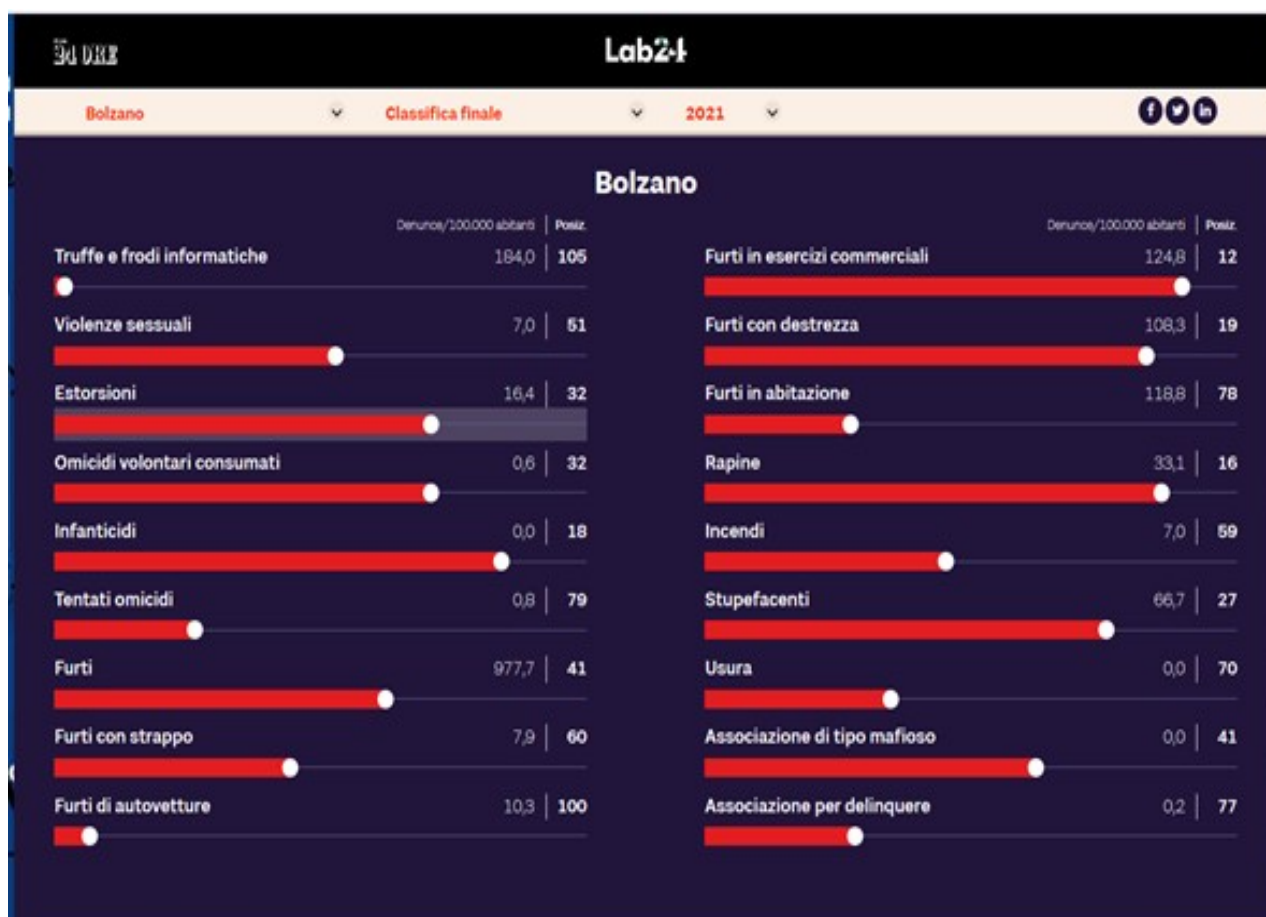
24 ORE

Lab24

Bolzano
Classifica finale
2021

Bolzano

Denunce/100.000 abitanti | Posiz.

| | Denunce/100.000 abitanti | Posiz. |
|---|---|---|
| Truffe e frodi informatiche | 184,0 | 105 |
| Violenze sessuali | 7,0 | 51 |
| Estorsioni | 16,4 | 32 |
| Omicidi volontari consumati | 0,6 | 32 |
| Infanticidi | 0,0 | 18 |
| Tentati omicidi | 0,8 | 79 |
| Furti | 977,7 | 41 |
| Furti con strappo | 7,9 | 60 |
| Furti di autovetture | 10,3 | 100 |

| | Denunce/100.000 abitanti | Posiz. |
|---|---|---|
| Furti in esercizi commerciali | 124,8 | 12 |
| Furti con destrezza | 108,3 | 19 |
| Furti in abitazione | 118,8 | 78 |
| Rapine | 33,1 | 16 |
| Incendi | 7,0 | 59 |
| Stupefacenti | 66,7 | 27 |
| Usura | 0,0 | 70 |
| Associazione di tipo mafioso | 0,0 | 41 |
| Associazione per delinquere | 0,2 | 77 |